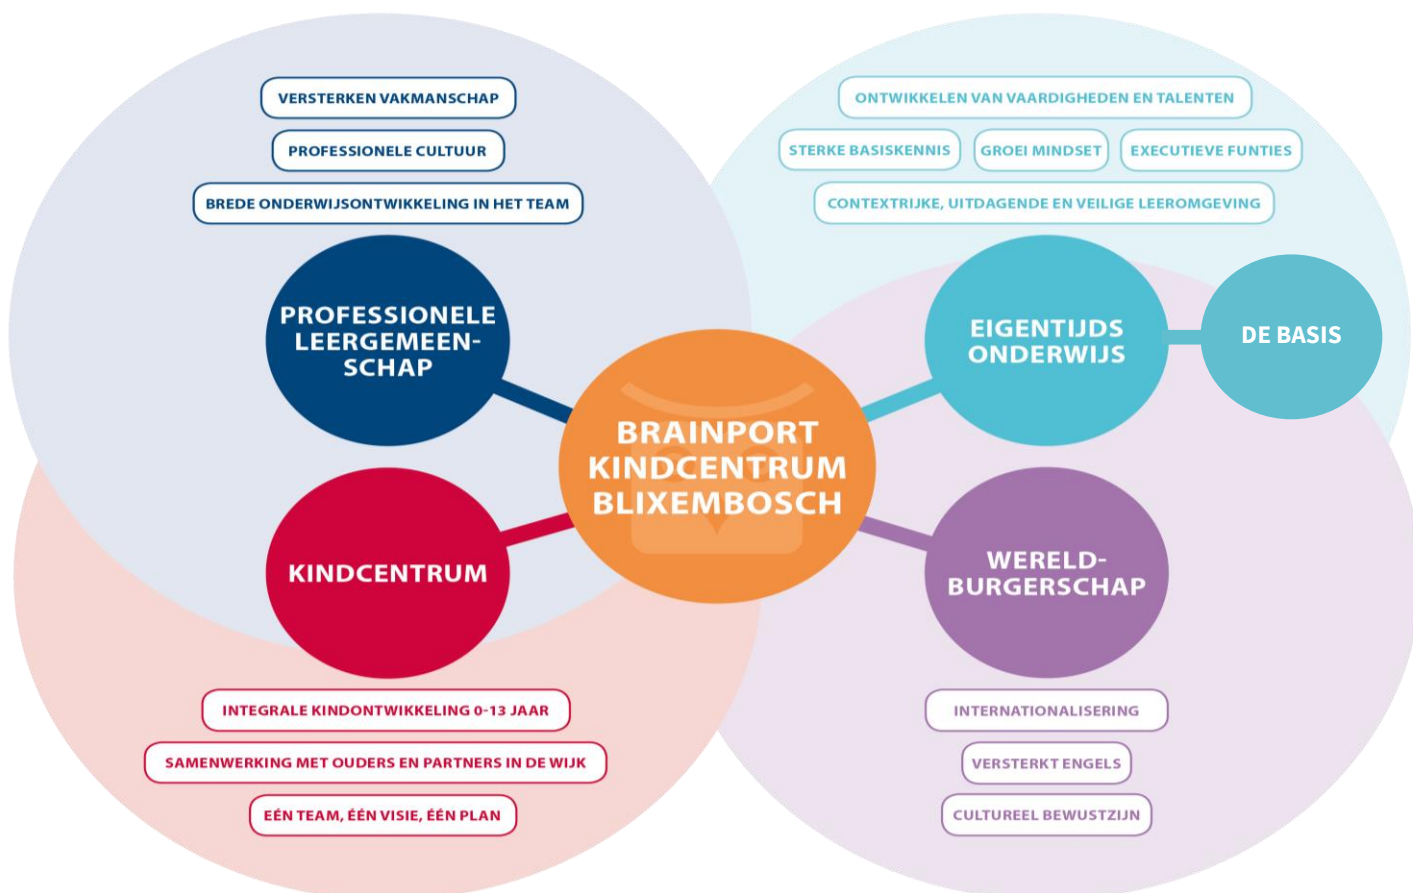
VERSTERKEN VAKMANSCHAP

PROFESSIONELE CULTUUR

BREDE ONDERWIJSONTWIKKELING IN HET TEAM

ONTWIKKELEN VAN VAARDIGHEDEN EN TALENTEN

STERKE BASISKENNIS

GROEI MINDSET

EXECUTIEVE FUNTIES

CONTEXTRIJKE, UITDAGENDE EN VEILIGE LEEROMGEVING

PROFESSIONELE LEERGEMEENSCHAP

EIGENTIJDS ONDERWIJS

DE BASIS

BRAINPORT KINDCENTRUM BLIXEMBOSCH

KINDCENTRUM

WERELDBURGERSCHAP

INTEGRALE KINDONTWIKKELING 0-13 JAAR

SAMENWERKING MET OUDERS EN PARTNERS IN DE WIJK

EÉN TEAM, ÉÉN VISIE, ÉÉN PLAN

INTERNATIONALISERING

VERSTERKT ENGELS

CULTUREEL BEWUSTZIJN